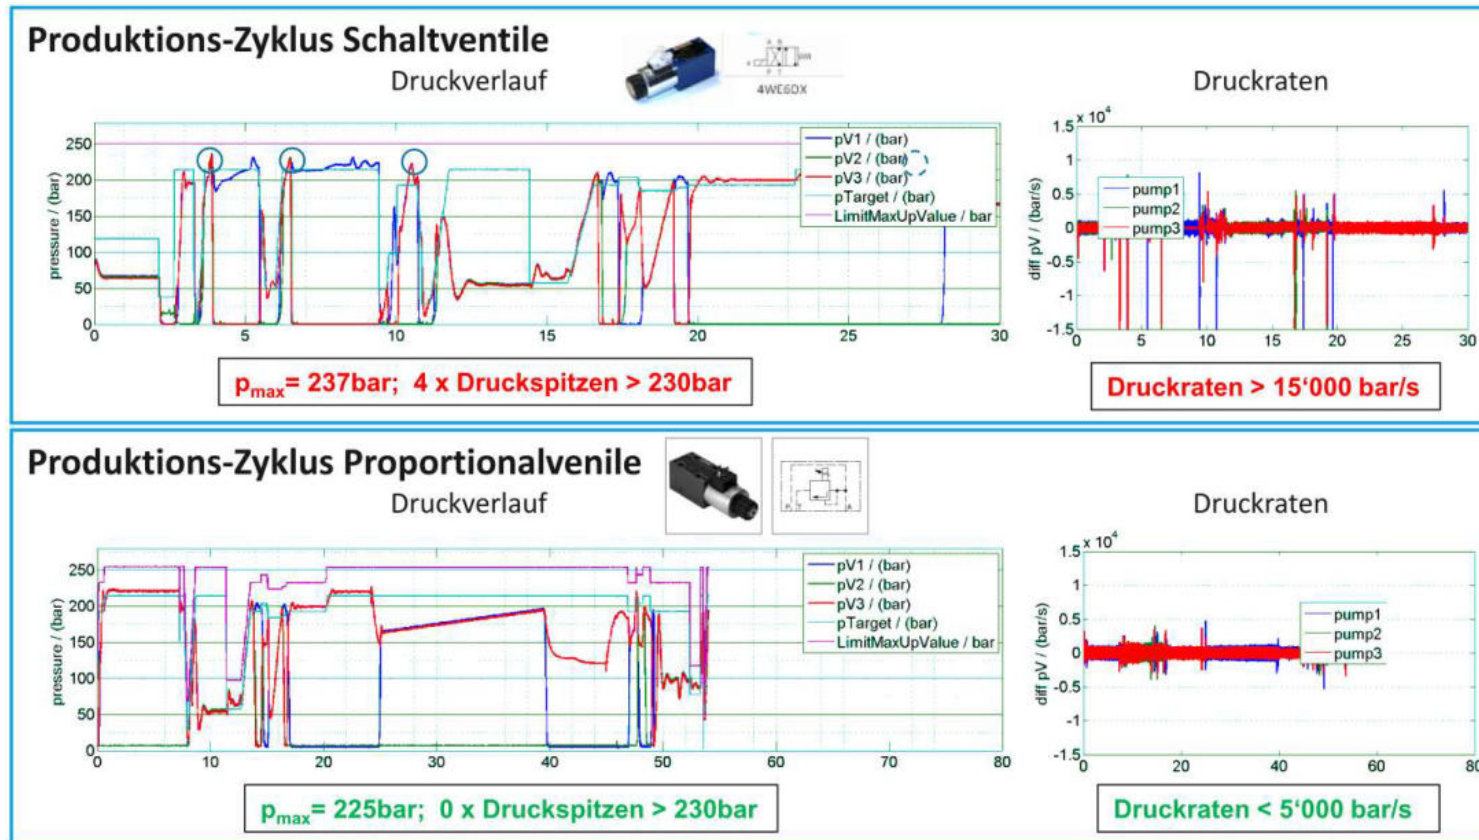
Produktions-Zyklus Schaltventile

Druckverlauf

4WE6DX

Druckraten

pV1 / (bar)
pV2 / (bar)
pV3 / (bar)
pTarget / (bar)
LimitMaxUpValue / bar

pressure / (bar)

250
200
150
100
50
0

0 5 10 15 20 25 30

$1.5 \times 10^4$
1
0.5
0
-0.5
-1
-1.5

diff pV / (bar/s)

pump1
pump2
pump3

0 5 10 15 20 25 30

$p_{max}$= 237bar; 4 x Druckspitzen > 230bar

Druckraten > 15‘000 bar/s

Produktions-Zyklus Proportionalvenile

Druckverlauf

Druckraten

pV1 / (bar)
pV2 / (bar)
pV3 / (bar)
pTarget / (bar)
LimitMaxUpValue / bar

pressure / (bar)

250
200
150
100
50
0

0 10 20 30 40 50 60 70 80

$1.5 \times 10^4$
1
0.5
0
-0.5
-1
-1.5

diff pV / (bar/s)

pump1
pump2
pump3

0 20 40 60 80

$p_{max}$= 225bar; 0 x Druckspitzen > 230bar

Druckraten < 5‘000 bar/s